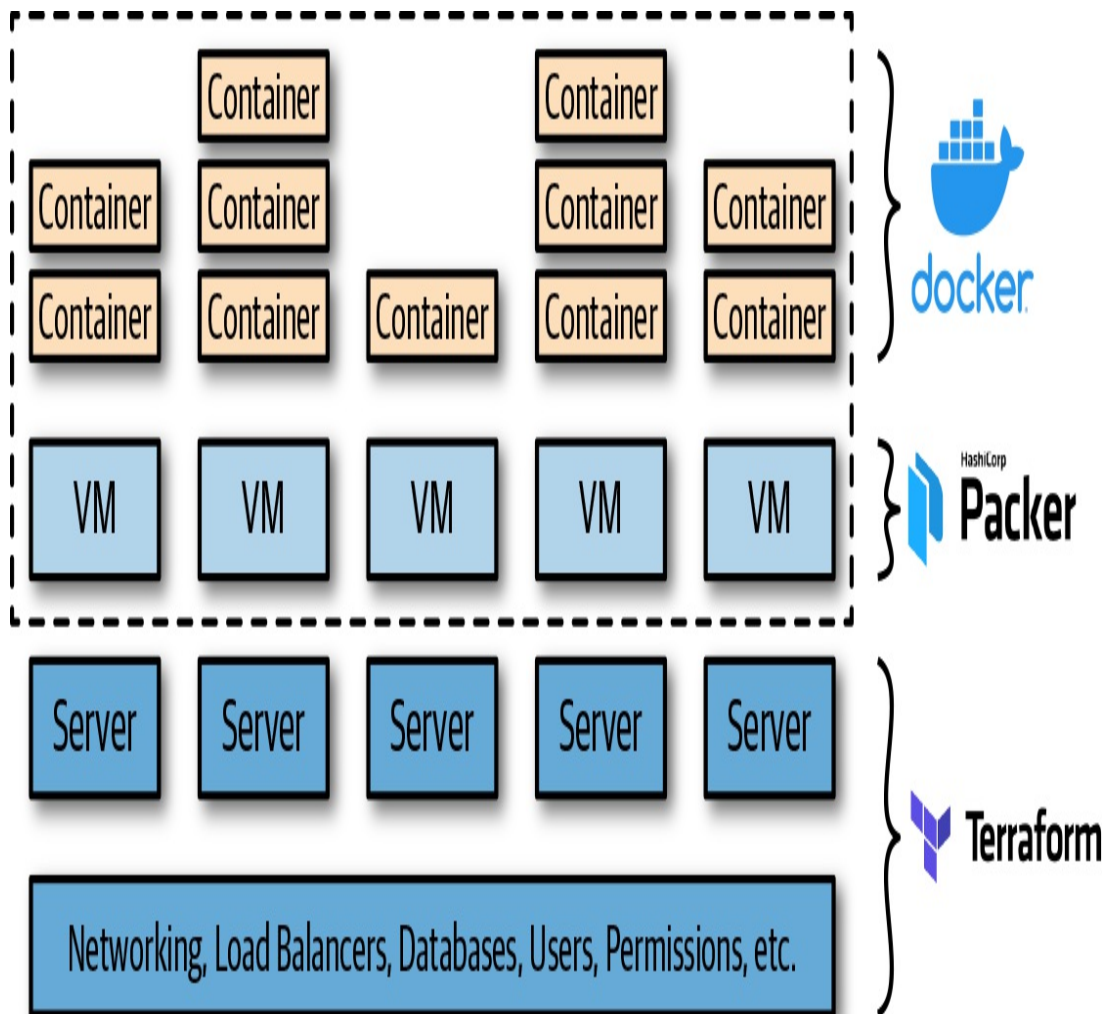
Container
Container
Container
Container
Container
Container
Container
Container
Container
Container
Container

docker

VM
VM
VM
VM
VM

HashiCorp
Packer

Server
Server
Server
Server
Server

Networking, Load Balancers, Databases, Users, Permissions, etc.

Terraform